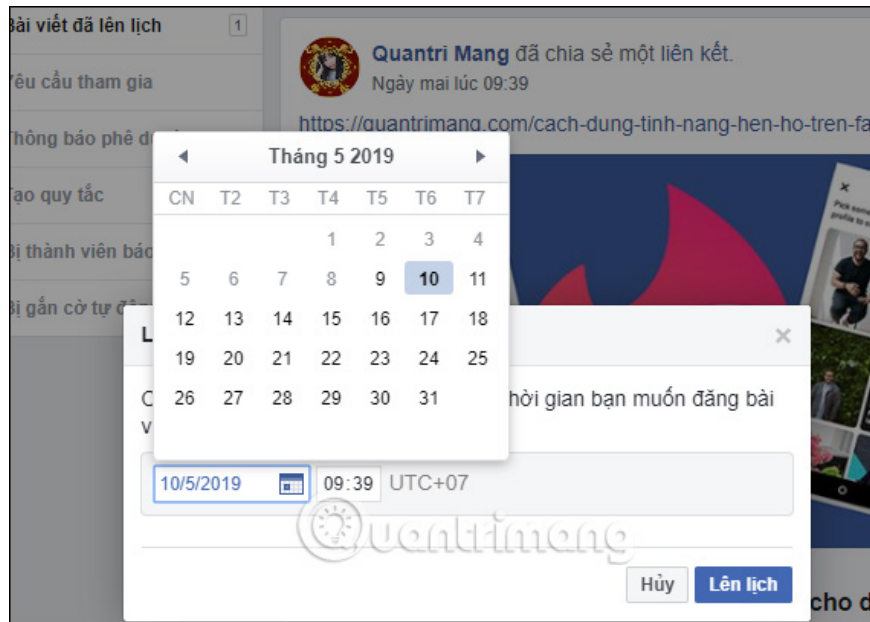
Bài viết đã lên lịch 1
Yêu cầu tham gia
Thông báo phê d
Tạo quy tắc
Bị thành viên báo
Bị gắn cờ tự đ

Quantri Mang đã chia sẻ một liên kết.
Ngày mai lúc 09:39

https://quantrimang.com/cach-dung-tinh-nang-hen-ho-tren-fa

Tháng 5 2019

| CN | T2 | T3 | T4 | T5 | T6 | T7 |
|---|---|---|---|---|---|---|
| | | | 1 | 2 | 3 | 4 |
| 5 | 6 | 7 | 8 | 9 | 10 | 11 |
| 12 | 13 | 14 | 15 | 16 | 17 | 18 |
| 19 | 20 | 21 | 22 | 23 | 24 | 25 |
| 26 | 27 | 28 | 29 | 30 | 31 | |

L

C hời gian bạn muốn đăng bài
v

10/5/2019 09:39 UTC+07

Quantrimang

Hủy Lên lịch

cho d